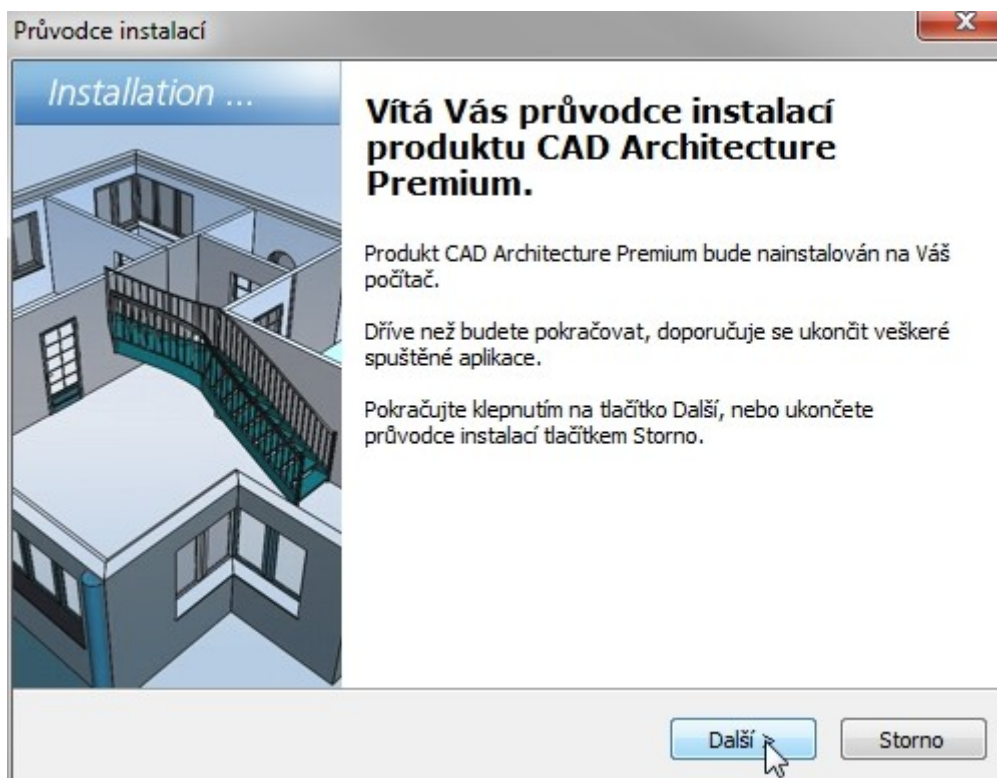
Průvodce instalací

Installation ...

Vítá Vás průvodce instalací produktu CAD Architecture Premium.

Produkt CAD Architecture Premium bude nainstalován na Váš počítač.

Dříve než budete pokračovat, doporučuje se ukončit veškeré spuštěné aplikace.

Pokračujte klepnutím na tlačítko Další, nebo ukončete průvodce instalací tlačítkem Storno.

Další >

Storno